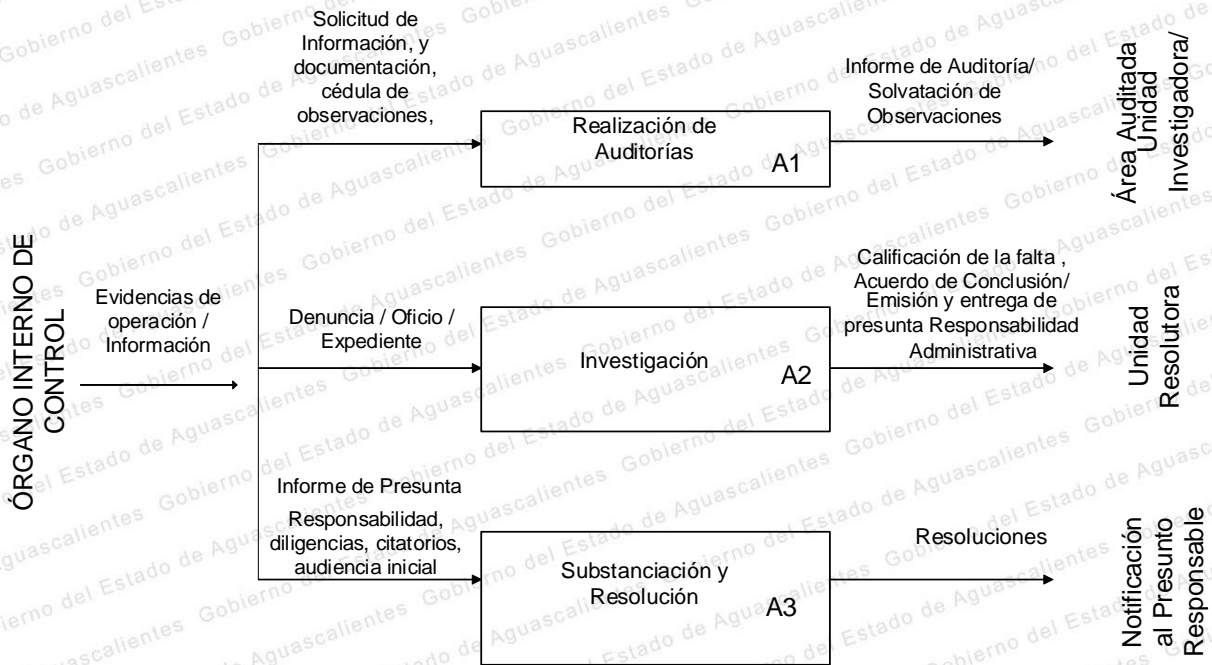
ÓRGANO INTERNO DE CONTROL

Evidencias de operación / Información

Solicitud de Información, y documentación, cédula de observaciones,

Realización de Auditorías A1

Informe de Auditoría/ Solvatación de Observaciones

Área Auditada Unidad Investigadora/

Denuncia / Oficio / Expediente

Investigación A2

Calificación de la falta , Acuerdo de Conclusión/ Emisión y entrega de presunta Responsabilidad Administrativa

Unidad Resolutora

Informe de Presunta Responsabilidad, diligencias, citatorios, audiencia inicial

Substanciación y Resolución A3

Resoluciones

Notificación al Presunto Responsable

Gobierno del Estado de Aguascalientes